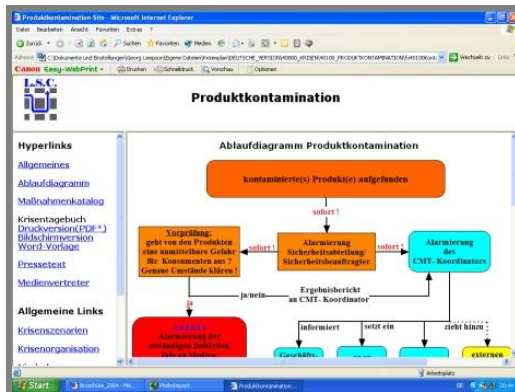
Produktkontamination-Site - Microsoft Internet Explorer

Datei Bearbeiten Ansicht Favoriten Extras ?

Zurück Suchen Favoriten Medien

Adresse C:\Dokumente und Einstellungen\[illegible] Wechseln zu Links

Canon Easy-WebPrint Drucken Schnelldruck Vorschau Optionen

I.S.C.

Produktkontamination

Hyperlinks

Allgemeines

Ablaufdiagramm

Maßnahmenkatalog

Krisentagebuch
Druckversion(PDF*)
Bildschirmversion
Word-Vorlage

Pressetext

Medienvertreter

Allgemeine Links

Krisenszenarien

Krisenorganisation

Ablaufdiagramm Produktkontamination

kontaminierte(s) Produkt(e) aufgefunden

sofort !

Vorprüfung:
geht von den Produkten eine unmittelbare Gefahr für Konsumenten aus ? Genaue Umstände klären !

sofort !

Alarmierung Sicherheitsabteilung/ Sicherheitsbeauftragter

sofort !

Alarmierung des CMT- Koordinators

ja

ja/nein

Ergebnisbericht an CMT- Koordinator

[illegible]
Alarmierung der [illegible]

informiert

setzt ein

zieht hinzu

Geschäfts-

externen

Arbeitsplatz

Start

Brosch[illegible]

Photolmpact

Produktkontamination...

DE

20:44